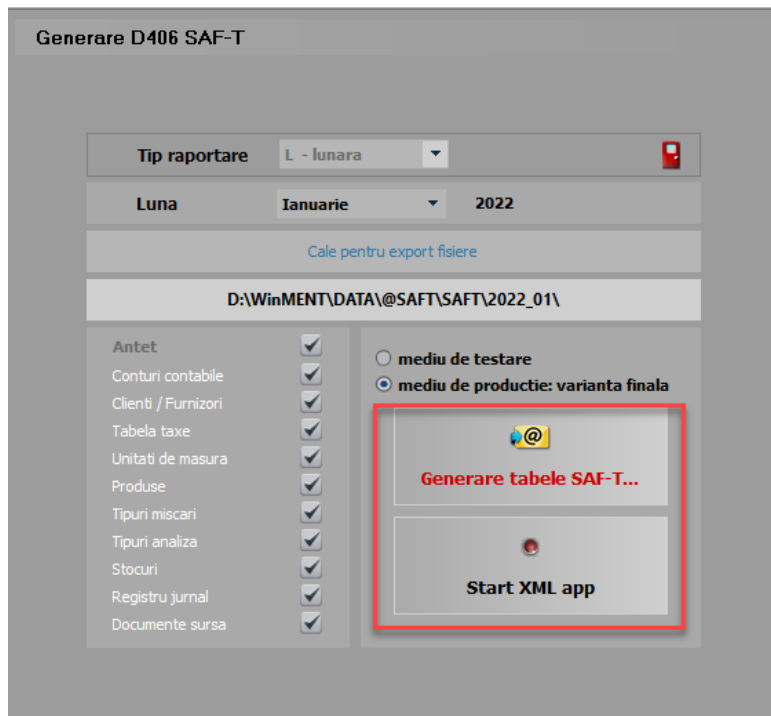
Generare D406 SAF-T

Tip raportare L - lunara

Luna Ianuarie 2022

Cale pentru export fisiere

D:\WinMENT\DATA\@SAFT\SAFT\2022_01\

Antet
Conturi contabile
Clienti / Furnizori
Tabela taxe
Unitati de masura
Produse
Tipuri miscari
Tipuri analiza
Stocuri
Registru jurnal
Documente sursa

mediu de testare
mediu de productie: varianta finala

Generare tabele SAF-T...

Start XML app